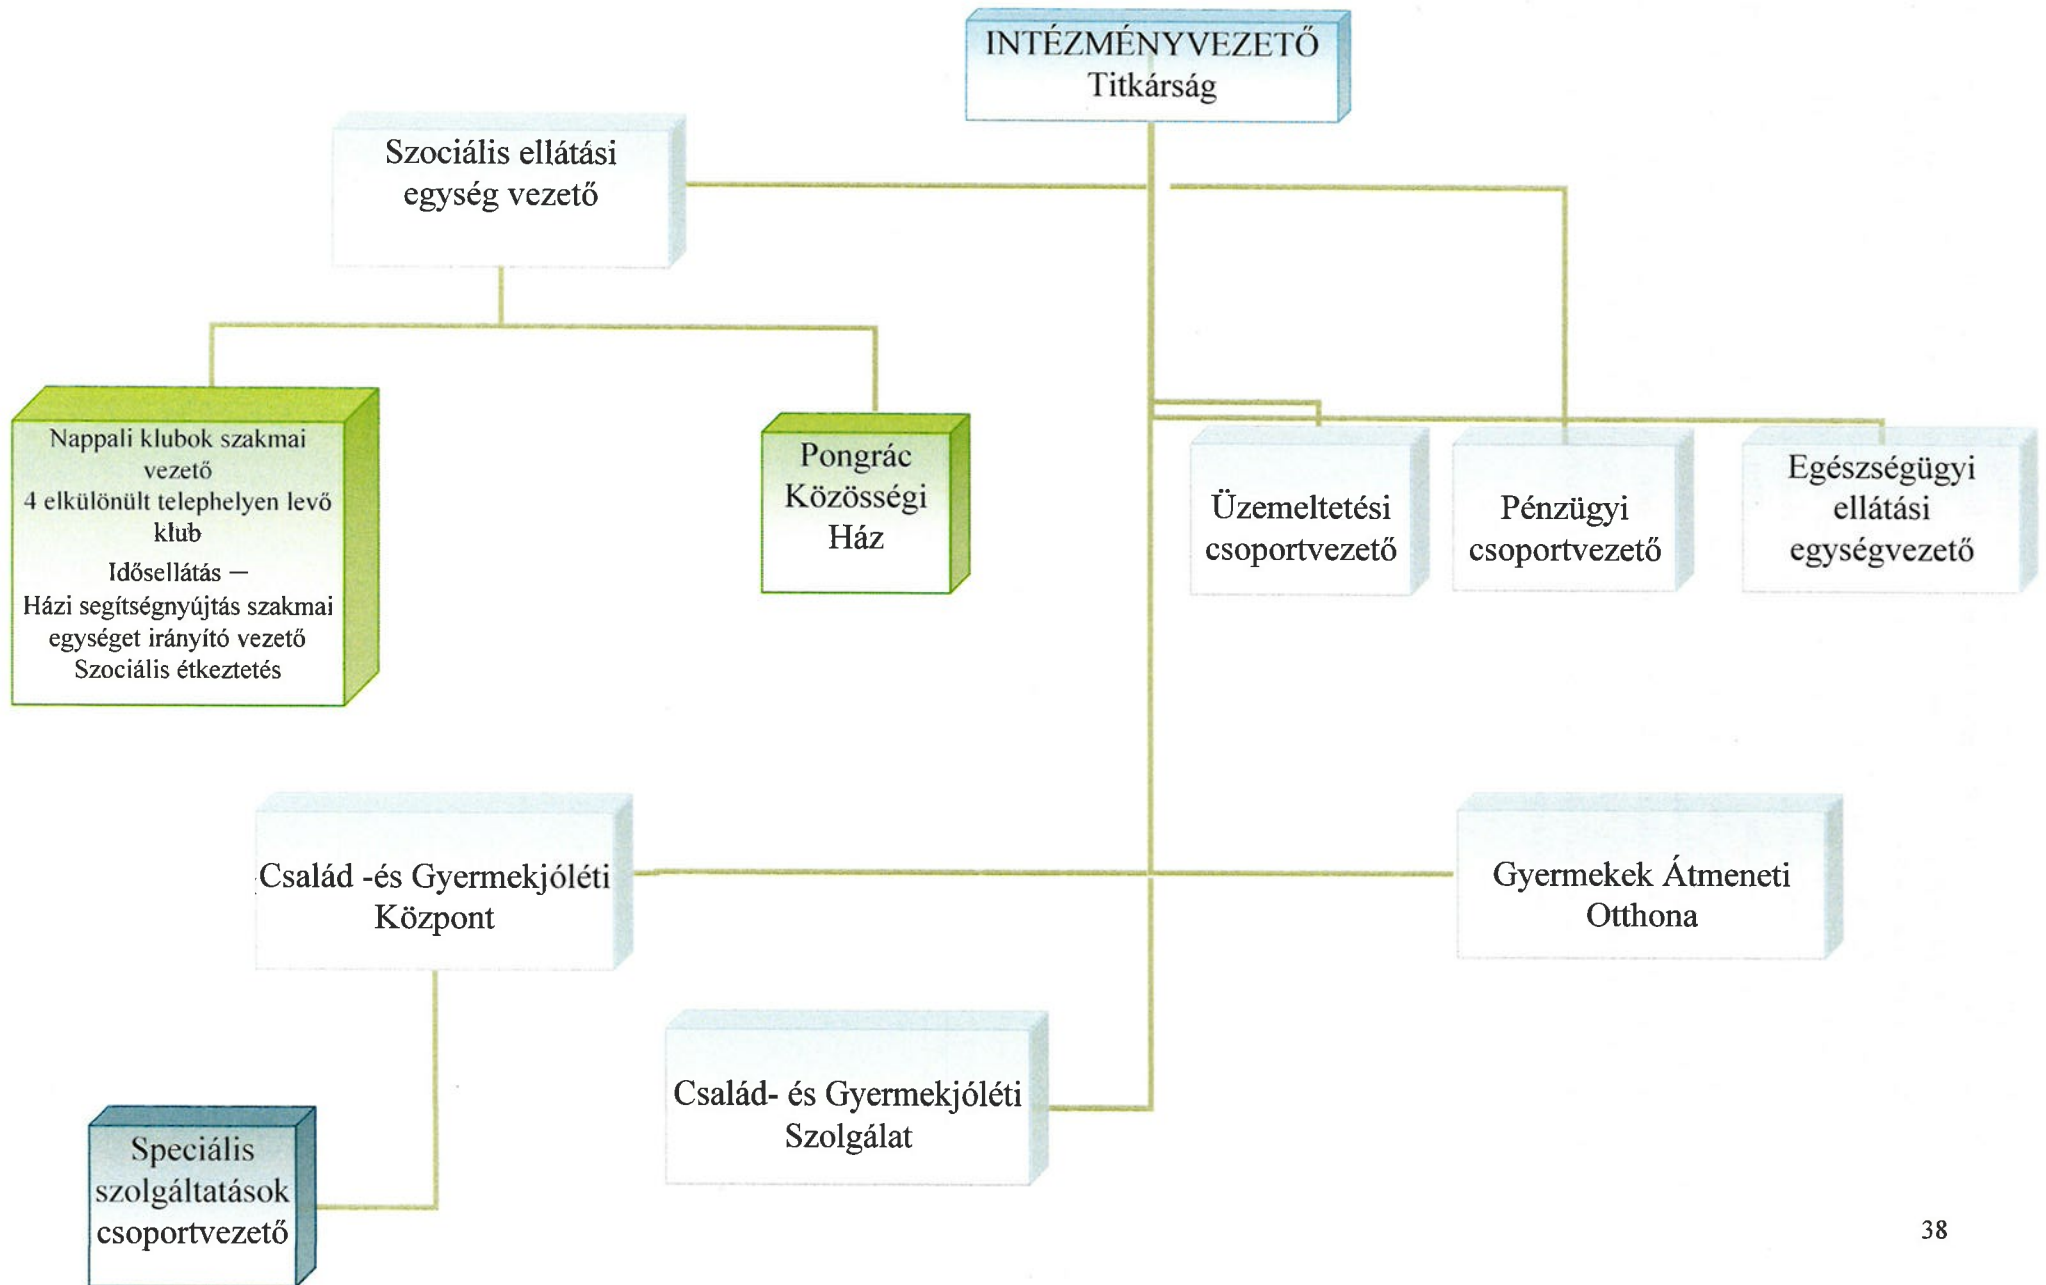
INTÉZMÉNYVEZETŐ
Titkárság

Szociális ellátási egység vezető

Nappali klubok szakmai vezető
4 elkülönült telephelyen levő klub
Idősellátás –
Házi segítségnyújtás szakmai egységet irányító vezető
Szociális étkeztetés

Pongrác Közösségi Ház

Üzemeltetési csoportvezető

Pénzügyi csoportvezető

Egészségügyi ellátási egységvezető

Család -és Gyermekjóléti Központ

Gyermekek Átmeneti Otthona

Család- és Gyermekjóléti Szolgálat

Speciális szolgáltatások csoportvezető

38